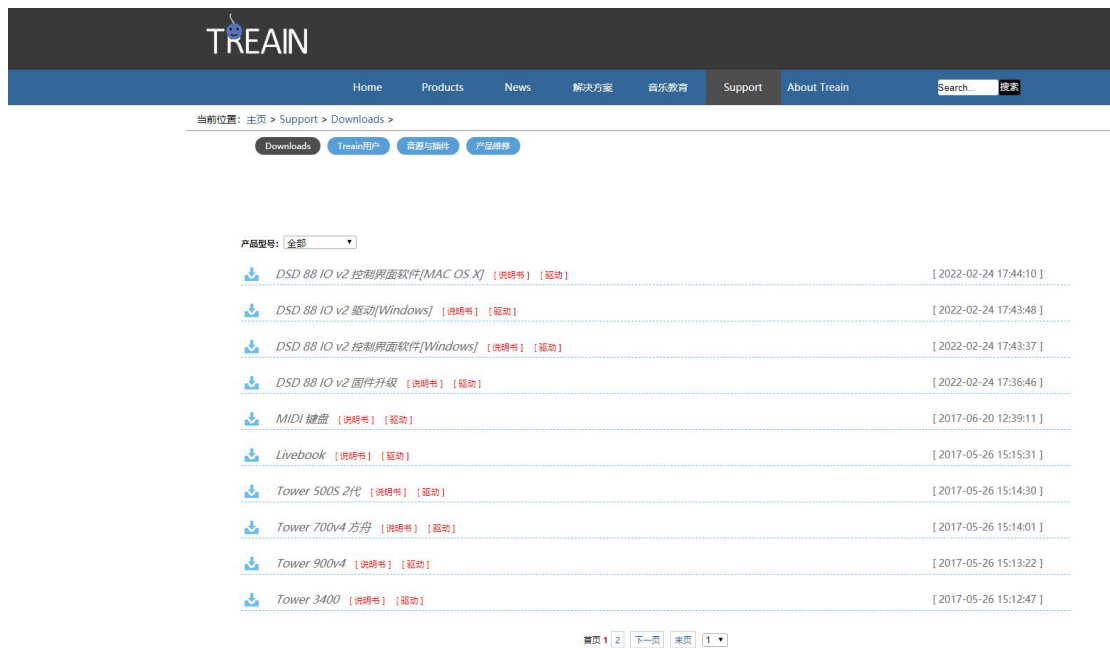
TREAIN

Home Products News 解决方案 音乐教育 Support About Treain Search... 搜索

当前位置：主页 > Support > Downloads >

Downloads Treain用户 音源与插件 产品维修

产品型号：全部

DSD 88 IO v2 控制界面软件[MAC OS X] [说明书] [驱动] [ 2022-02-24 17:44:10 ]

DSD 88 IO v2 驱动[Windows] [说明书] [驱动] [ 2022-02-24 17:43:48 ]

DSD 88 IO v2 控制界面软件[Windows] [说明书] [驱动] [ 2022-02-24 17:43:37 ]

DSD 88 IO v2 固件升级 [说明书] [驱动] [ 2022-02-24 17:36:46 ]

MIDI 键盘 [说明书] [驱动] [ 2017-06-20 12:39:11 ]

Livebook [说明书] [驱动] [ 2017-05-26 15:15:31 ]

Tower 500S 2代 [说明书] [驱动] [ 2017-05-26 15:14:30 ]

Tower 700v4 方舟 [说明书] [驱动] [ 2017-05-26 15:14:01 ]

Tower 900v4 [说明书] [驱动] [ 2017-05-26 15:13:22 ]

Tower 3400 [说明书] [驱动] [ 2017-05-26 15:12:47 ]

首页 1 2 下一页 末页 1